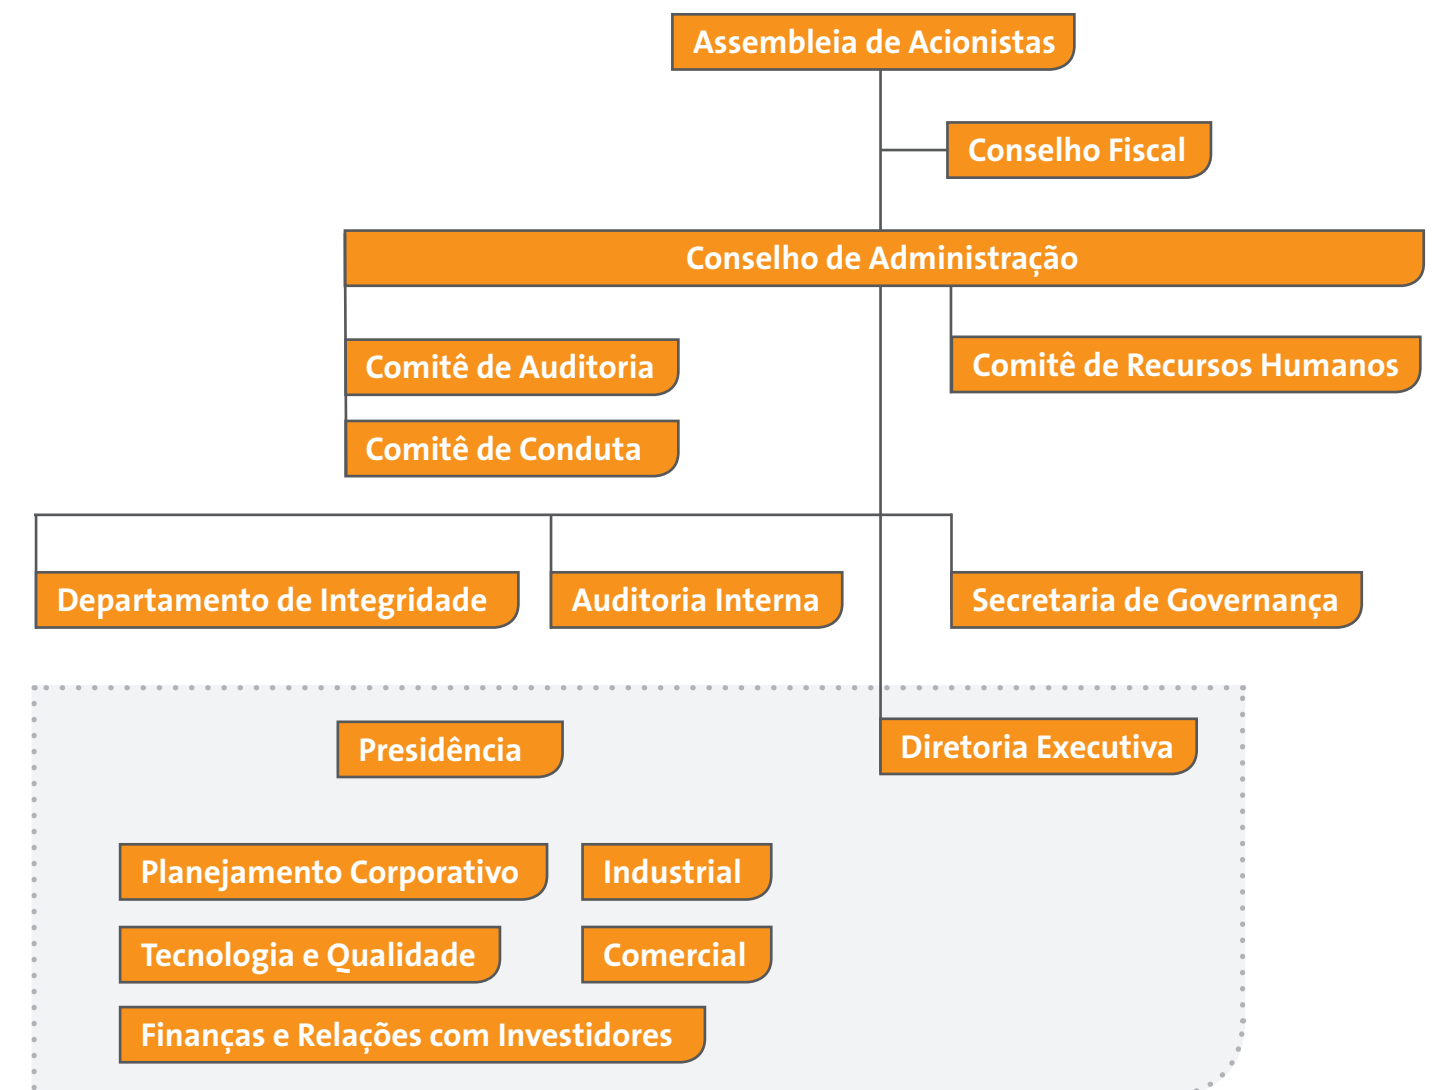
Assembleia de Acionistas

Conselho Fiscal

Conselho de Administração

Comitê de Auditoria

Comitê de Recursos Humanos

Comitê de Conduta

Departamento de Integridade

Auditoria Interna

Secretaria de Governança

Presidência

Diretoria Executiva

Planejamento Corporativo

Industrial

Tecnologia e Qualidade

Comercial

Finanças e Relações com Investidores